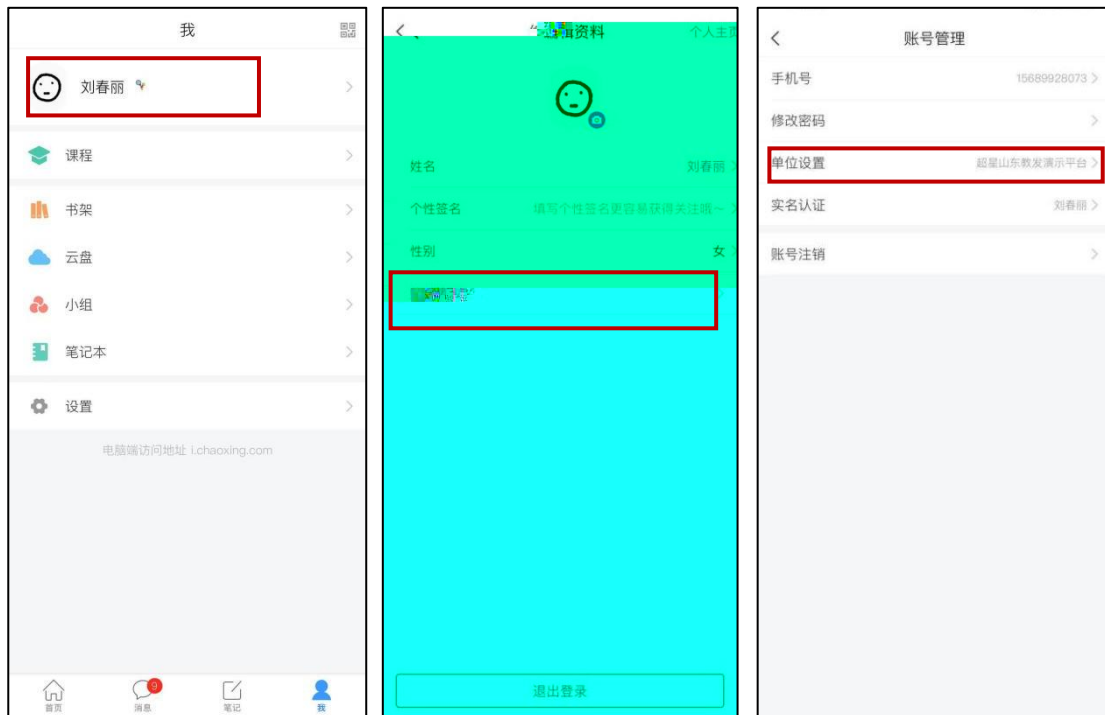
我

刘春丽

课程

书架

云盘

小组

笔记本

设置

电脑端访问地址 i.chaoxing.com

首页 消息 9 笔记 我

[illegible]资料 个人主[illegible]

姓名 刘春丽

个性签名 填写个性签名更容易获得关注哦~

性别 女

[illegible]

退出登录

账号管理

手机号 15689928073

修改密码

单位设置 超星山东教发演示平台

实名认证 刘春丽

账号注销